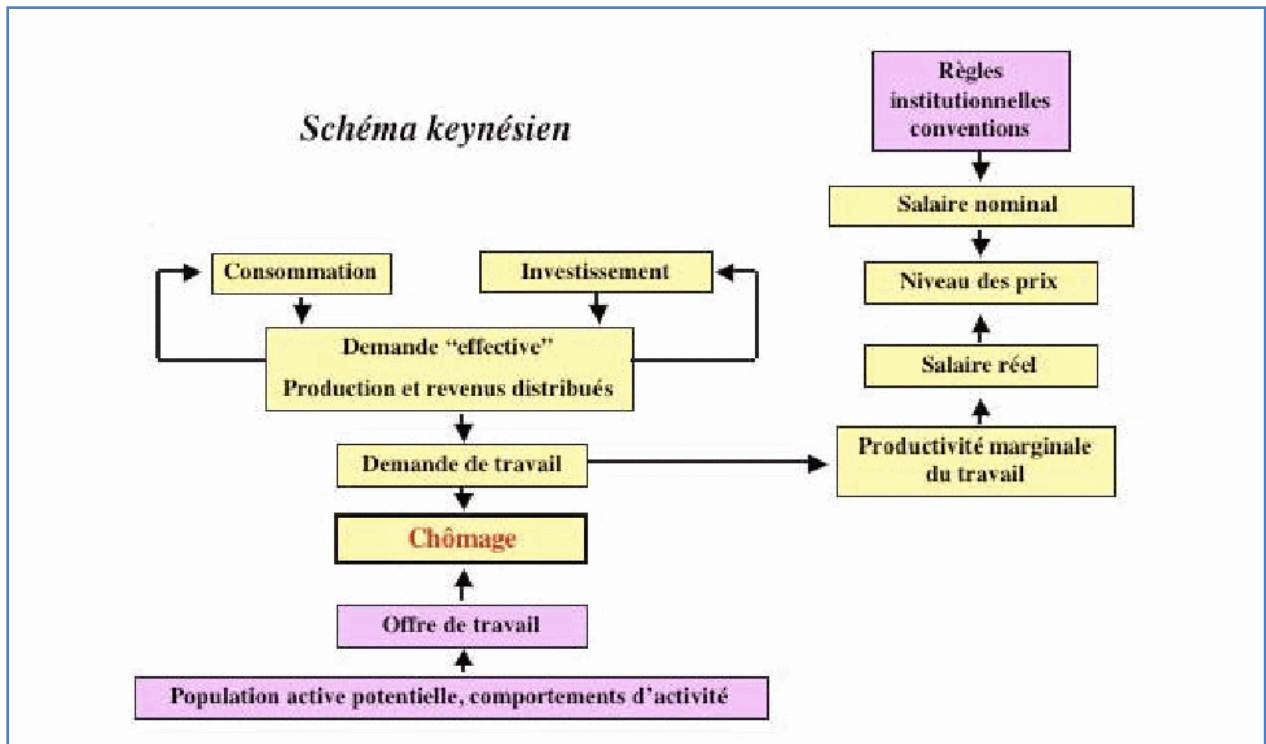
Schéma keynésien

Règles institutionnelles conventions

Salaire nominal

Niveau des prix

Salaire réel

Productivité marginale du travail

Consommation

Investissement

Demande "effective"
Production et revenus distribués

Demande de travail

Chômage

Offre de travail

Population active potentielle, comportements d'activité